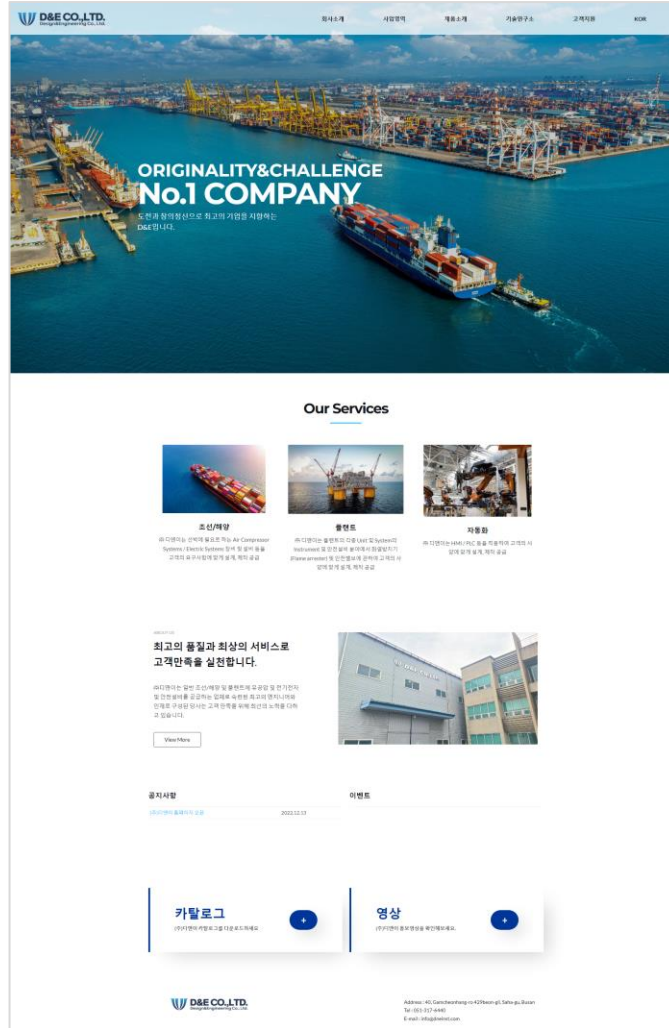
D&E CO.,LTD.
Design&Engineering Co., Ltd.

회사소개 사업영역 제품소개 기술연구소 고객지원 KOR

ORIGINALITY&CHALLENGE
No.1 COMPANY
도전과 창의정신으로 최고의 기업을 지향하는 D&E입니다.

Our Services

조선/해양
㈜디엔이는 선박에 필요로 하는 Air Compressor System / Electric System 장비 및 설비 등을 고객의 요구사항에 맞게 설계, 제작 공급

플랜트
㈜디엔이는 플랜트의 각종 Unit 및 System의 Instrument 및 안전설비 분야에서 화염탐지기(Flame arrester) 및 안전밸브를 완벽히 고객의 사양에 맞게 설계, 제작 공급

자동화
㈜디엔이는 HMI / PLC 등을 적용하여 고객의 사양에 맞게 설계, 제작 공급

ABOUT US
최고의 품질과 최상의 서비스로 고객만족을 실천합니다.

㈜디엔이는 일반 조선/해양 및 플랜트에 유공압 및 전기전자 및 안전설비를 공급하는 업체로 숙련된 최고의 엔지니어와 인재로 구성된 당사는 고객 만족을 위해 최선의 노력을 다하고 있습니다.

View More

공지사항
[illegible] 2022.12.13

이벤트

카탈로그
(주)디엔이 카탈로그를 다운로드하세요.
+

영상
(주)디엔이 홍보영상을 확인해보세요.
+

D&E CO.,LTD.
Design&Engineering Co., Ltd.

Address : 40, Gamcheonhang-ro 429beon-gil, Saha-gu, Busan
Tel : 051-317-6440
E-mail : info@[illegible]